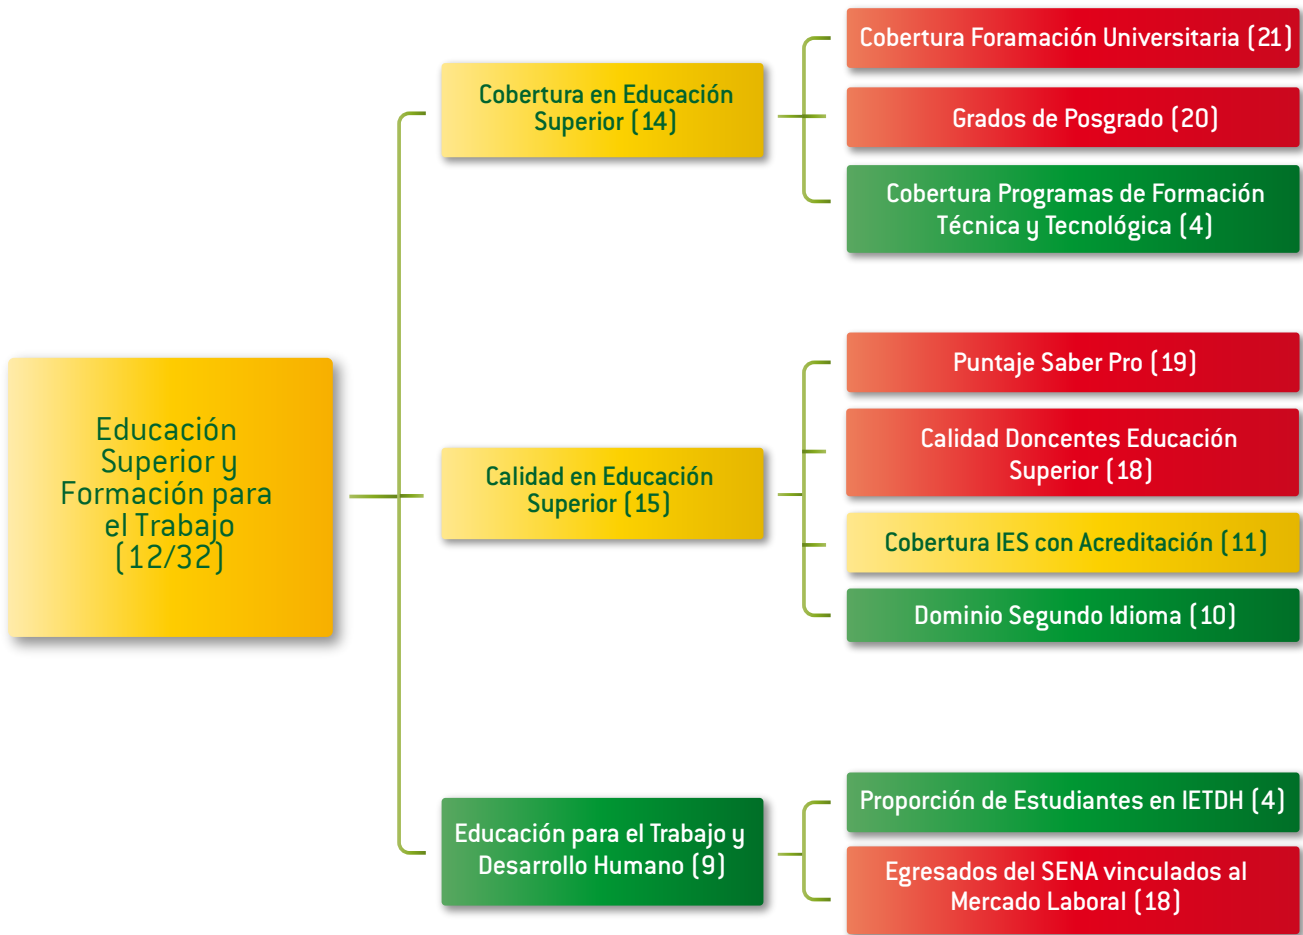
Educación Superior y Formación para el Trabajo (12/32)

Cobertura en Educación Superior (14)

Cobertura Foramación Universitaria (21)

Grados de Posgrado (20)

Cobertura Programas de Formación Técnica y Tecnológica (4)

Calidad en Educación Superior (15)

Puntaje Saber Pro (19)

Calidad Doncentes Educación Superior (18)

Cobertura IES con Acreditación (11)

Dominio Segundo Idioma (10)

Educación para el Trabajo y Desarrollo Humano (9)

Proporción de Estudiantes en IETDH (4)

Egresados del SENA vinculados al Mercado Laboral (18)